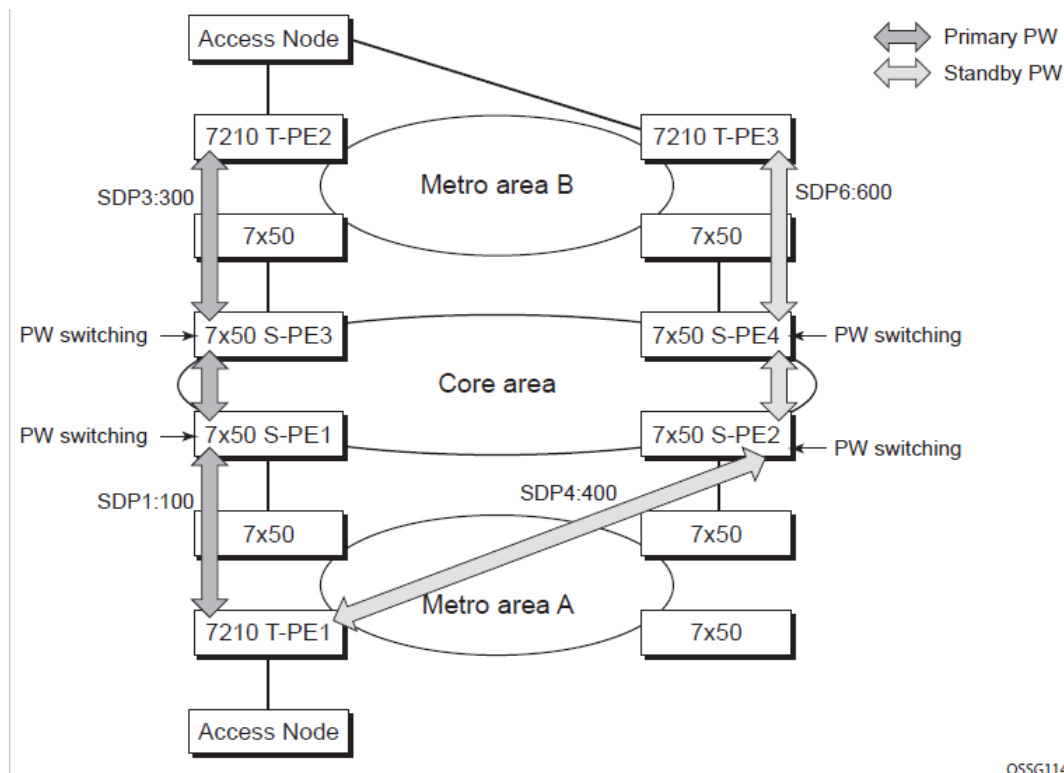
Access Node

Primary PW
Standby PW

7210 T-PE2
7210 T-PE3
Metro area B
SDP3:300
SDP6:600
7x50
7x50

PW switching
7x50 S-PE3
7x50 S-PE4
PW switching
Core area
PW switching
7x50 S-PE1
7x50 S-PE2
PW switching

SDP1:100
SDP4:400
7x50
7x50
Metro area A
7210 T-PE1
7x50

Access Node

OSSG114